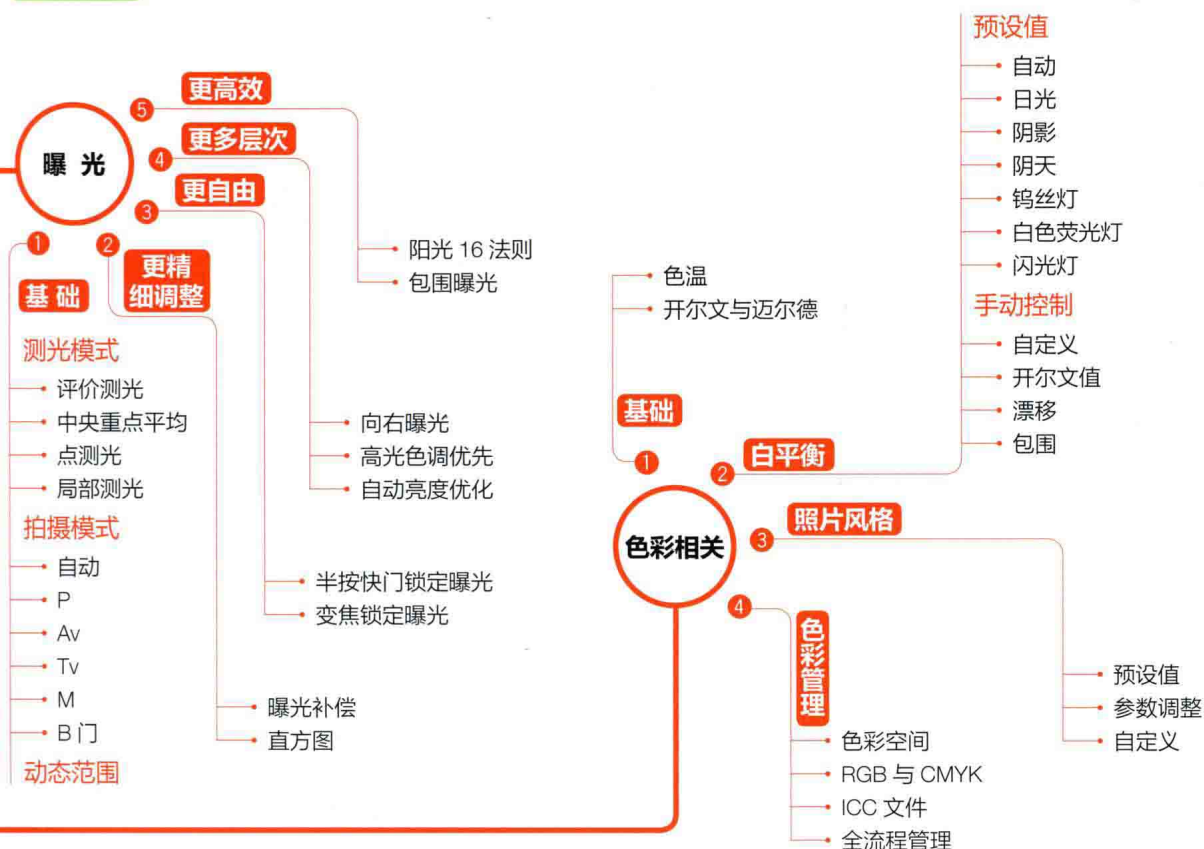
曝光

5 更高效
4 更多层次
3 更自由
2 更精细调整
1 基础

测光模式
评价测光
中央重点平均
点测光
局部测光
拍摄模式
自动
P
Av
Tv
M
B 门
动态范围

曝光补偿
直方图

半按快门锁定曝光
变焦锁定曝光

向右曝光
高光色调优先
自动亮度优化

阳光 16 法则
包围曝光

色彩相关

1 基础
色温
开尔文与迈尔德

2 白平衡
预设值
自动
日光
阴影
阴天
钨丝灯
白色荧光灯
闪光灯
手动控制
自定义
开尔文值
漂移
包围

3 照片风格
预设值
参数调整
自定义

4 色彩管理
色彩空间
RGB 与 CMYK
ICC 文件
全流程管理